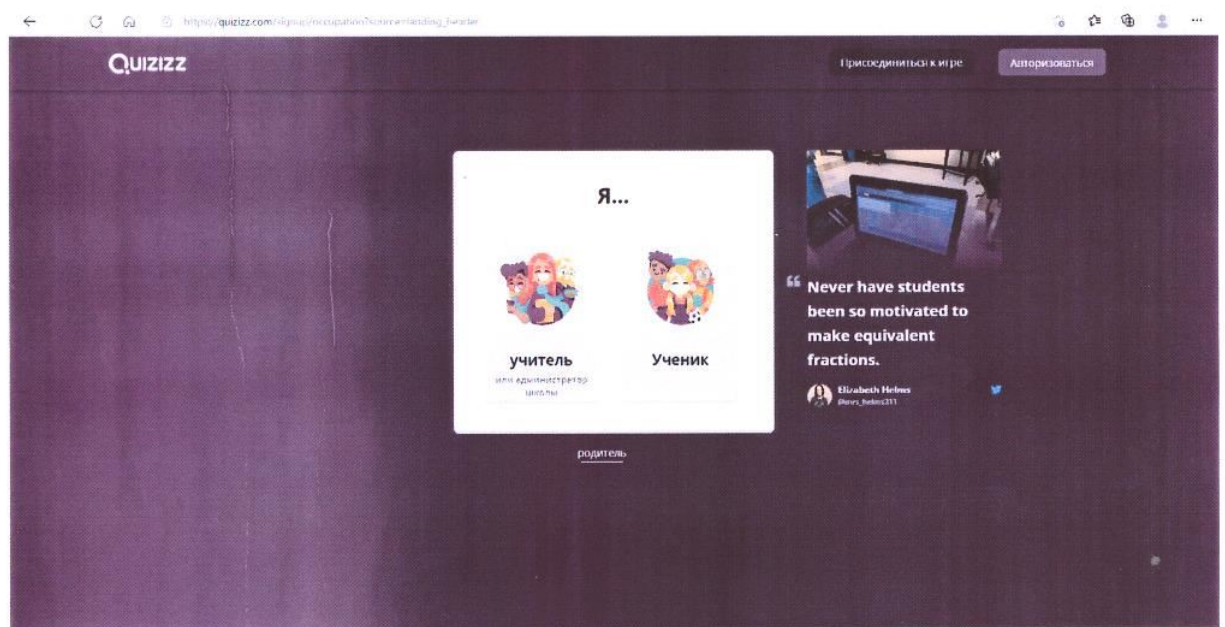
https://quizizz.com/signup/occupation?source=landing_header

Quizizz

Присоединиться к игре

Авторизоваться

Я...

учитель

или администратор школы

Ученик

родитель

" Never have students been so motivated to make equivalent fractions.

Elizabeth Helms

@mrs_helms311